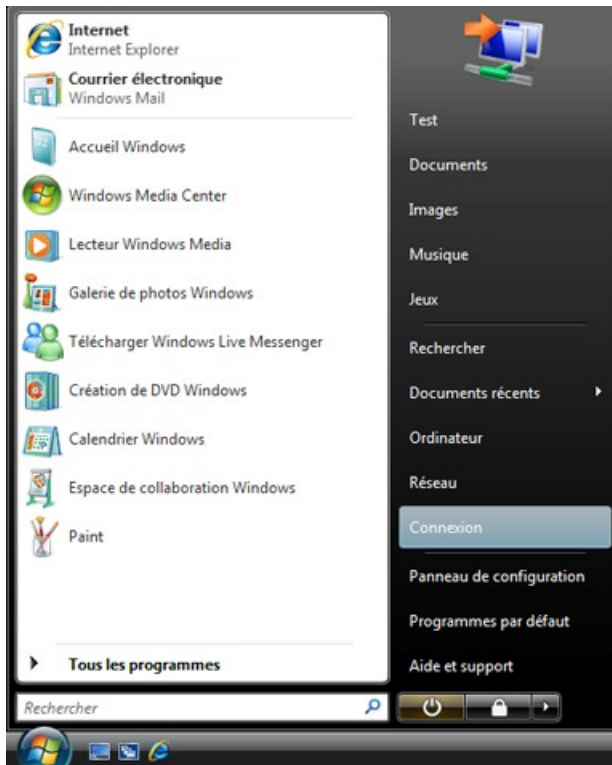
Internet
Internet Explorer

Courrier électronique
Windows Mail

Accueil Windows

Windows Media Center

Lecteur Windows Media

Galerie de photos Windows

Télécharger Windows Live Messenger

Création de DVD Windows

Calendrier Windows

Espace de collaboration Windows

Paint

Tous les programmes

Rechercher

Test

Documents

Images

Musique

Jeux

Rechercher

Documents récents

Ordinateur

Réseau

Connexion

Panneau de configuration

Programmes par défaut

Aide et support